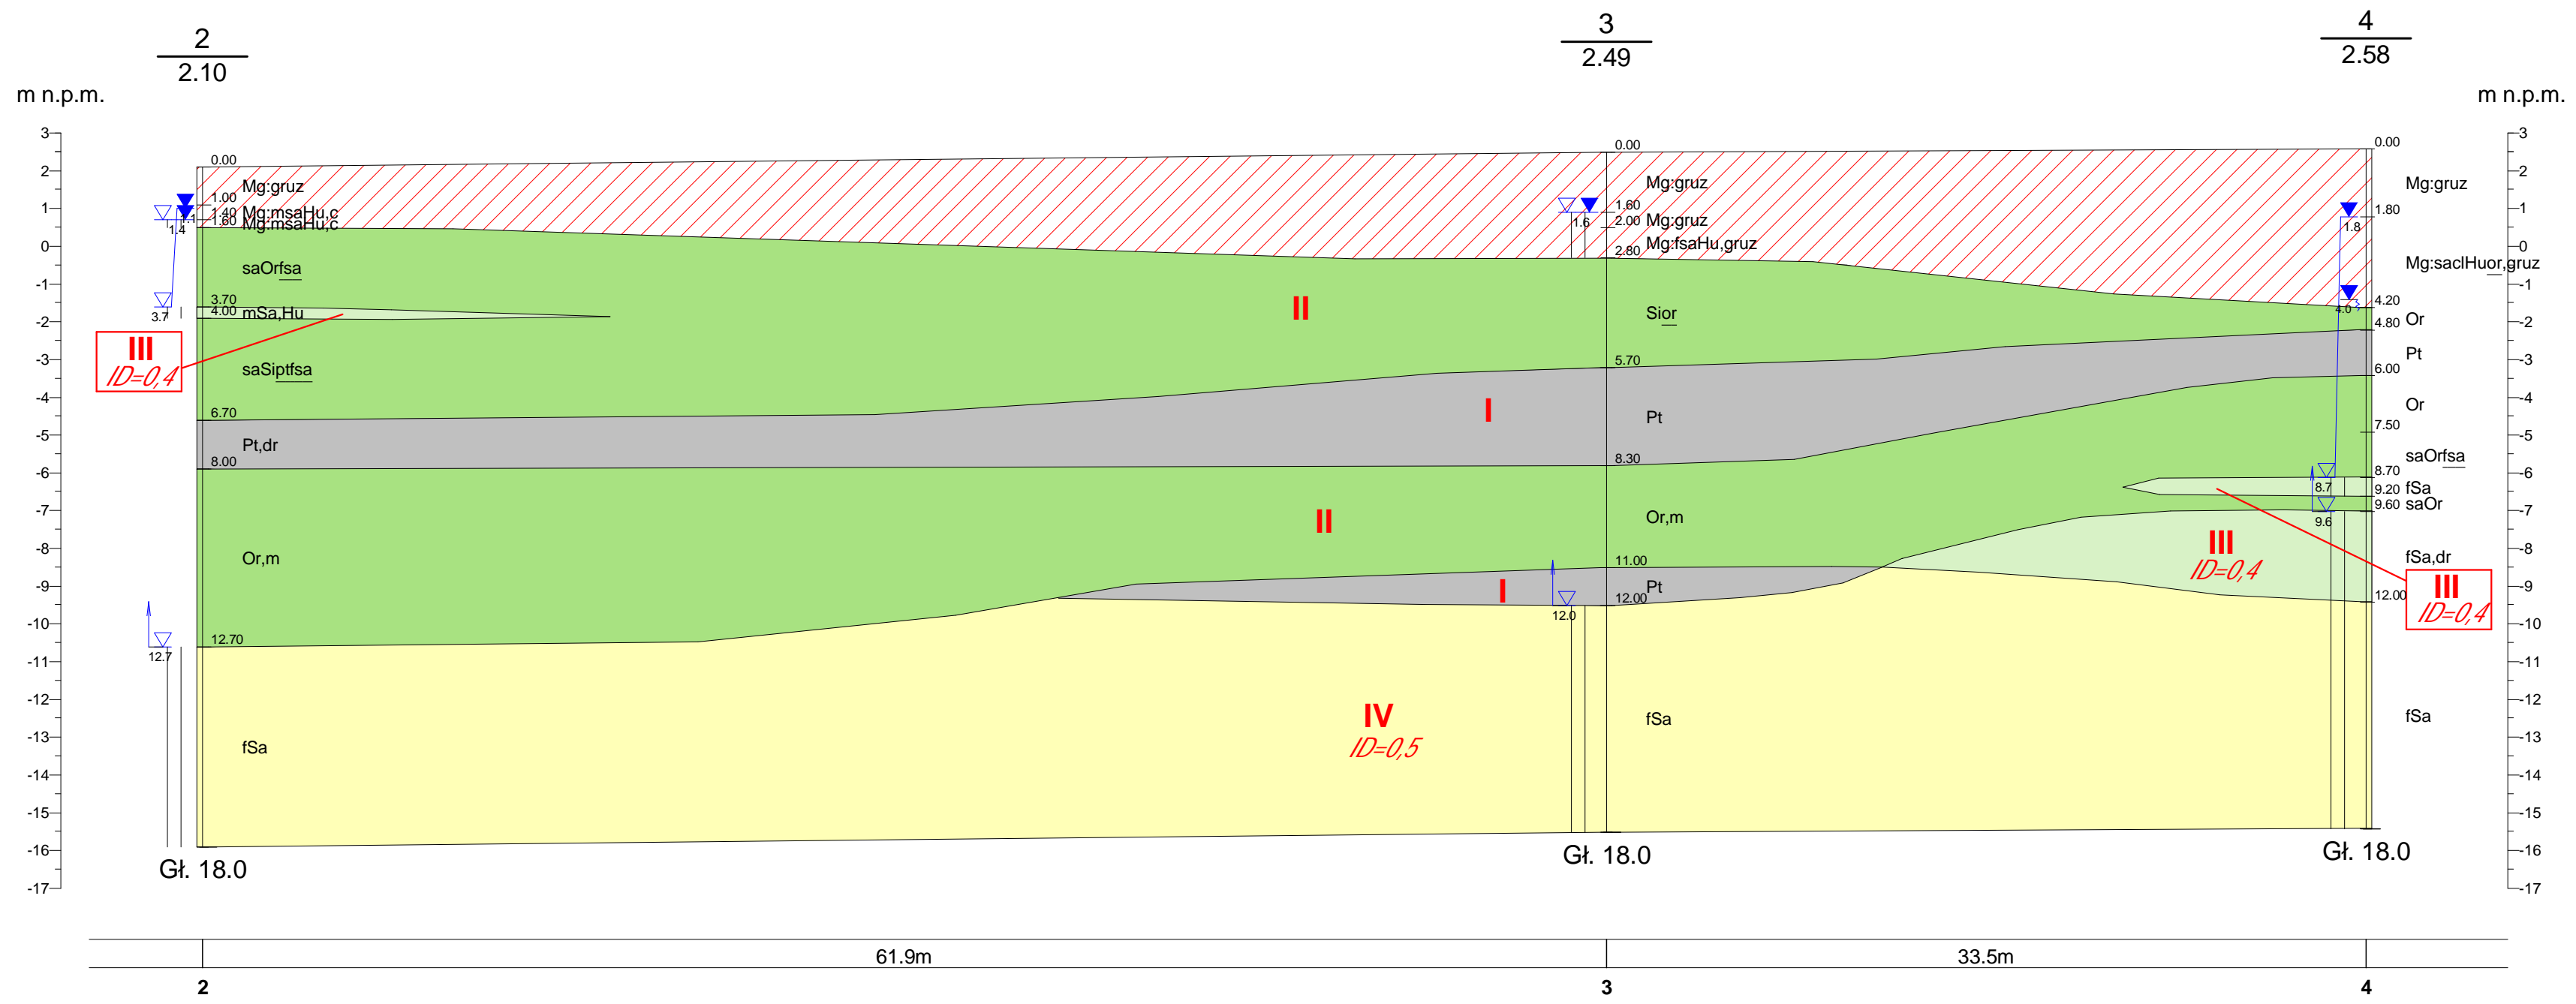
$\frac{2}{2.10}$

$\frac{3}{2.49}$

$\frac{4}{2.58}$

m n.p.m.

m n.p.m.

3
2
1
0
-1
-2
-3
-4
-5
-6
-7
-8
-9
-10
-11
-12
-13
-14
-15
-16
-17

0.00
Mg:gruz
1.00
1.1
1.40 Mg:msaHu,c
1.60 Mg:msaHu,c
1.4
saOrfsa
3.70
4.00 mSa,Hu
3.7
III
ID=0,4
saSiptfsa
6.70
Pt,dr
8.00
Or,m
12.70
12.7
fSa
Gł. 18.0

II
I
II
I
IV
ID=0,5

0.00
Mg:gruz
1.60
1.6
2.00 Mg:gruz
2.80 Mg:fsaHu,gruz
Sior
5.70
Pt
8.30
Or,m
11.00
Pt
12.00
12.0
fSa
Gł. 18.0

0.00
Mg:gruz
1.80
1.8
Mg:saclHuor,gruz
4.20
4.0
4.80 Or
Pt
6.00
Or
7.50
saOrfsa
8.70
8.7
9.20 fSa
9.60 saOr
9.6
III
ID=0,4
fSa,dr
12.00
III
ID=0,4
fSa
Gł. 18.0

3
2
1
0
-1
-2
-3
-4
-5
-6
-7
-8
-9
-10
-11
-12
-13
-14
-15
-16
-17

61.9m
33.5m
2
3
4